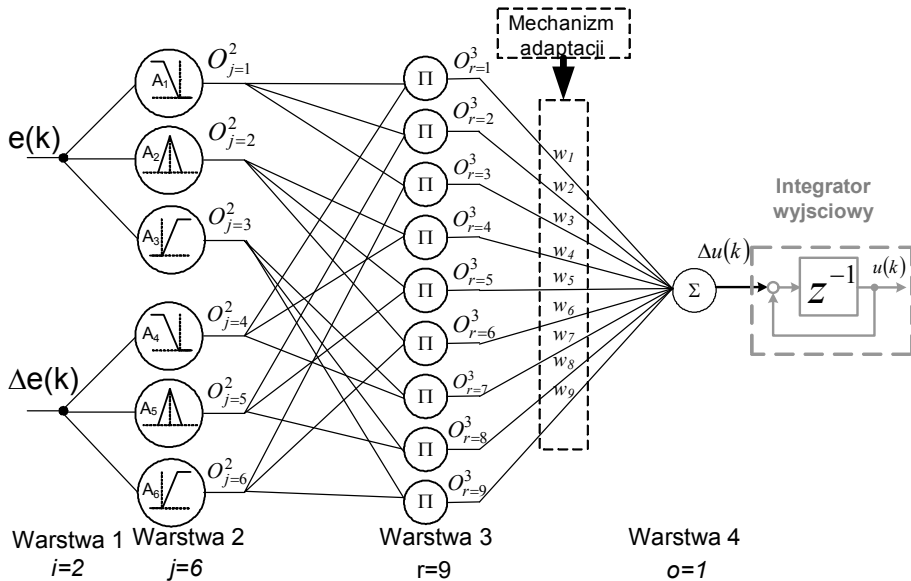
Mechanizm adaptacji

e(k)

$\Delta$e(k)

A1
A2
A3
A4
A5
A6

$O^2_{j=1}$
$O^2_{j=2}$
$O^2_{j=3}$
$O^2_{j=4}$
$O^2_{j=5}$
$O^2_{j=6}$

$\Pi$
$\Pi$
$\Pi$
$\Pi$
$\Pi$
$\Pi$
$\Pi$
$\Pi$
$\Pi$

$O^3_{r=1}$
$O^3_{r=2}$
$O^3_{r=3}$
$O^3_{r=4}$
$O^3_{r=5}$
$O^3_{r=6}$
$O^3_{r=7}$
$O^3_{r=8}$
$O^3_{r=9}$

$w_1$
$w_2$
$w_3$
$w_4$
$w_5$
$w_6$
$w_7$
$w_8$
$w_9$

$\Sigma$

Integrator wyjsciowy

$\Delta u(k)$

$z^{-1}$

$u(k)$

Warstwa 1
i=2

Warstwa 2
j=6

Warstwa 3
r=9

Warstwa 4
o=1